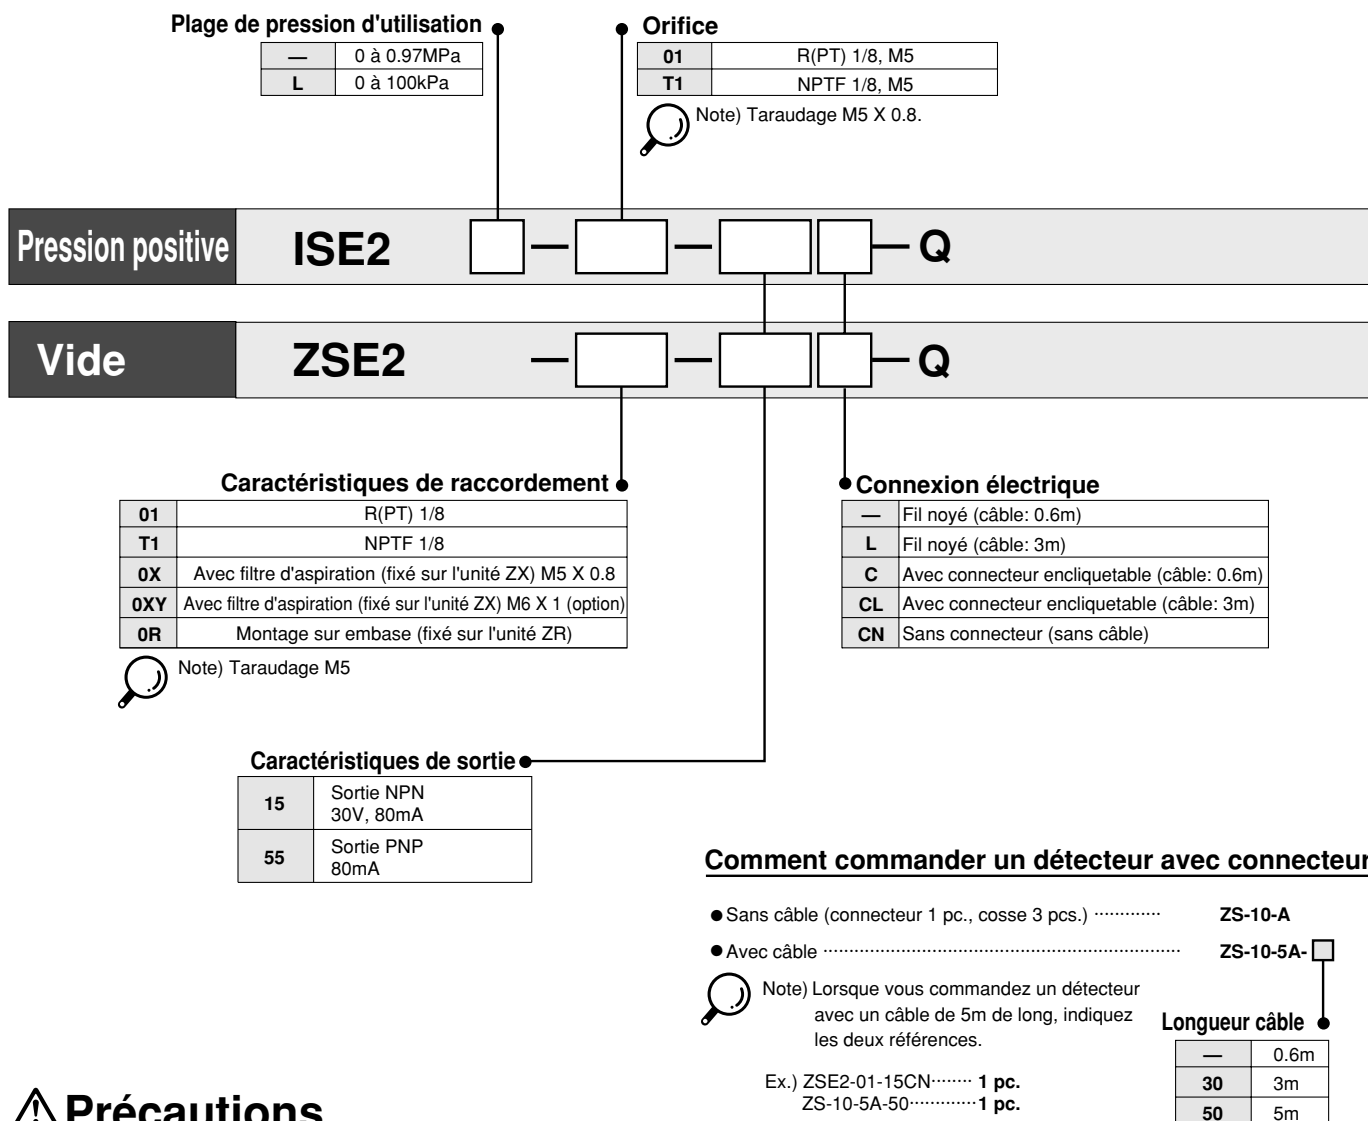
Plage de pression d'utilisation

| — | 0 à 0.97MPa |
|---|---|
| L | 0 à 100kPa |

Orifice

| 01 | R(PT) 1/8, M5 |
|---|---|
| T1 | NPTF 1/8, M5 |

Note) Taraudage M5 X 0.8.

Pression positive ISE2 — — — Q

Vide ZSE2 — — — Q

Caractéristiques de raccordement

| 01 | R(PT) 1/8 |
|---|---|
| T1 | NPTF 1/8 |
| 0X | Avec filtre d'aspiration (fixé sur l'unité ZX) M5 X 0.8 |
| 0XY | Avec filtre d'aspiration (fixé sur l'unité ZX) M6 X 1 (option) |
| 0R | Montage sur embase (fixé sur l'unité ZR) |

Note) Taraudage M5

Connexion électrique

| — | Fil noyé (câble: 0.6m) |
|---|---|
| L | Fil noyé (câble: 3m) |
| C | Avec connecteur encliquetable (câble: 0.6m) |
| CL | Avec connecteur encliquetable (câble: 3m) |
| CN | Sans connecteur (sans câble) |

Caractéristiques de sortie

| 15 | Sortie NPN 30V, 80mA |
|---|---|
| 55 | Sortie PNP 80mA |

Comment commander un détecteur avec connecteur

● Sans câble (connecteur 1 pc., cosse 3 pcs.) ············ ZS-10-A

● Avec câble ·································· ZS-10-5A-

Note) Lorsque vous commandez un détecteur avec un câble de 5m de long, indiquez les deux références.

Ex.) ZSE2-01-15CN········ 1 pc.
ZS-10-5A-50············1 pc.

Longueur câble

| — | 0.6m |
|---|---|
| 30 | 3m |
| 50 | 5m |

⚠ Précautions